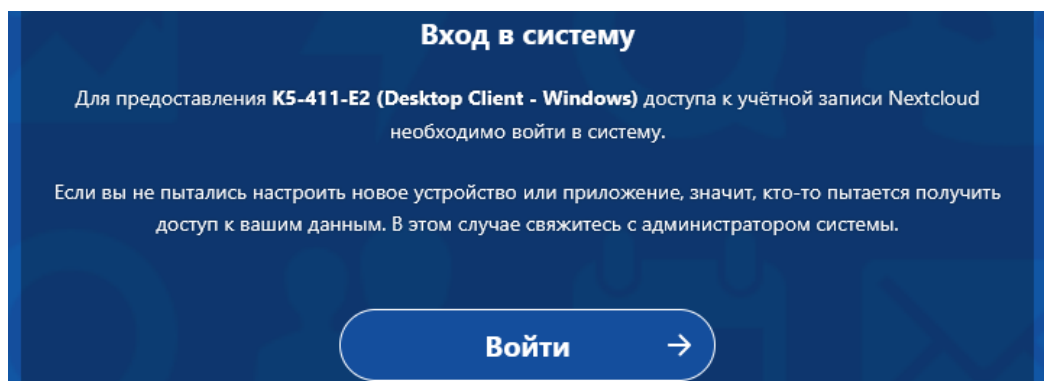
Вход в систему

Для предоставления K5-411-E2 (Desktop Client - Windows) доступа к учётной записи Nextcloud необходимо войти в систему.

Если вы не пытались настроить новое устройство или приложение, значит, кто-то пытается получить доступ к вашим данным. В этом случае свяжитесь с администратором системы.

Войти →